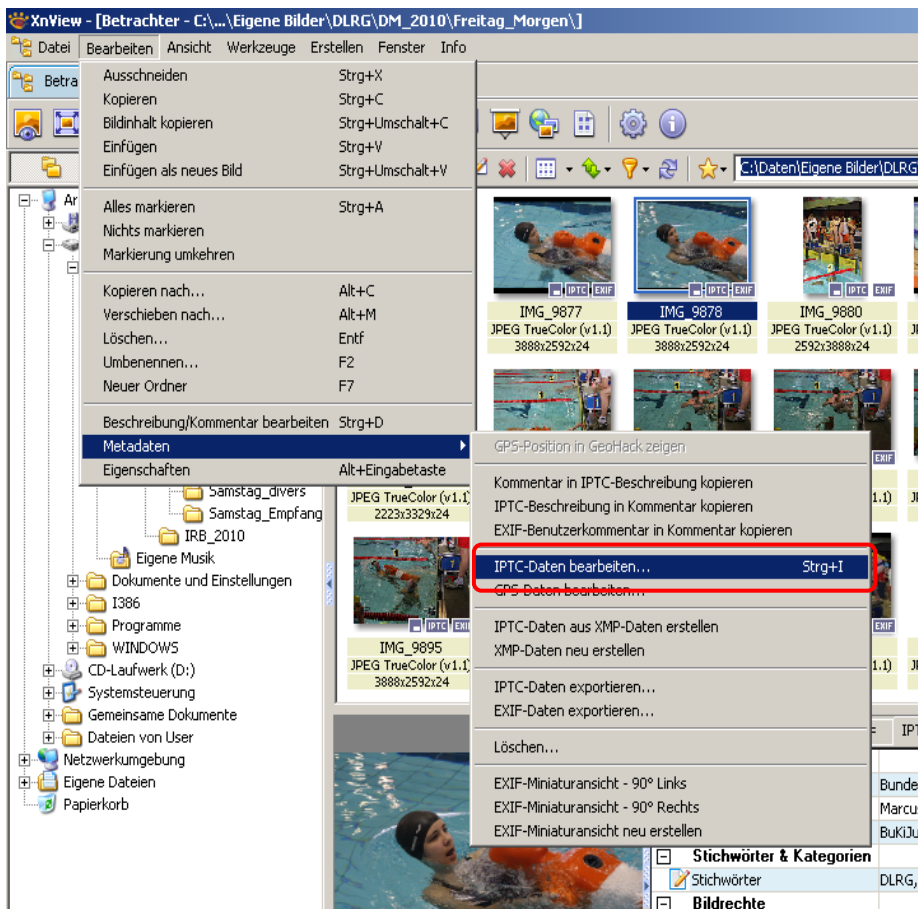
XnView - [Betrachter - C:\...\Eigene Bilder\DLRG\DM_2010\Freitag_Morgen\]

Datei Bearbeiten Ansicht Werkzeuge Erstellen Fenster Info

Betra

| | |
|---|---|
| Ausschneiden | Strg+X |
| Kopieren | Strg+C |
| Bildinhalt kopieren | Strg+Umschalt+C |
| Einfügen | Strg+V |
| Einfügen als neues Bild | Strg+Umschalt+V |
| Alles markieren | Strg+A |
| Nichts markieren | |
| Markierung umkehren | |
| Kopieren nach... | Alt+C |
| Verschieben nach... | Alt+M |
| Löschen... | Entf |
| Umbenennen... | F2 |
| Neuer Ordner | F7 |
| Beschreibung/Kommentar bearbeiten | Strg+D |
| Metadaten | |
| Eigenschaften | Alt+Eingabetaste |

GPS-Position in GeoHack zeigen
Kommentar in IPTC-Beschreibung kopieren
IPTC-Beschreibung in Kommentar kopieren
EXIF-Benutzerkommentar in Kommentar kopieren
IPTC-Daten bearbeiten... Strg+I
GPS-Daten bearbeiten...
IPTC-Daten aus XMP-Daten erstellen
XMP-Daten neu erstellen
IPTC-Daten exportieren...
EXIF-Daten exportieren...
Löschen...
EXIF-Miniaturansicht - 90° Links
EXIF-Miniaturansicht - 90° Rechts
EXIF-Miniaturansicht neu erstellen

C:\Daten\Eigene Bilder\DLRG

IPTC EXIF
IMG_9877
JPEG TrueColor (v1.1)
3888x2592x24

IPTC EXIF
IMG_9878
JPEG TrueColor (v1.1)
3888x2592x24

IPTC EXIF
IMG_9880
JPEG TrueColor (v1.1)
2592x3888x24

JPEG TrueColor (v1.1)
2223x3329x24

IPTC EXIF
IMG_9895
JPEG TrueColor (v1.1)
3888x2592x24

Ar
Samstag_divers
Samstag_Empfang
IRB_2010
Eigene Musik
Dokumente und Einstellungen
I386
Programme
WINDOWS
CD-Laufwerk (D:)
Systemsteuerung
Gemeinsame Dokumente
Dateien von User
Netzwerkumgebung
Eigene Dateien
Papierkorb

IPT
Bunde
Marcu
BuKiJu
Stichwörter & Kategorien
Stichwörter DLRG,
Bildrechte